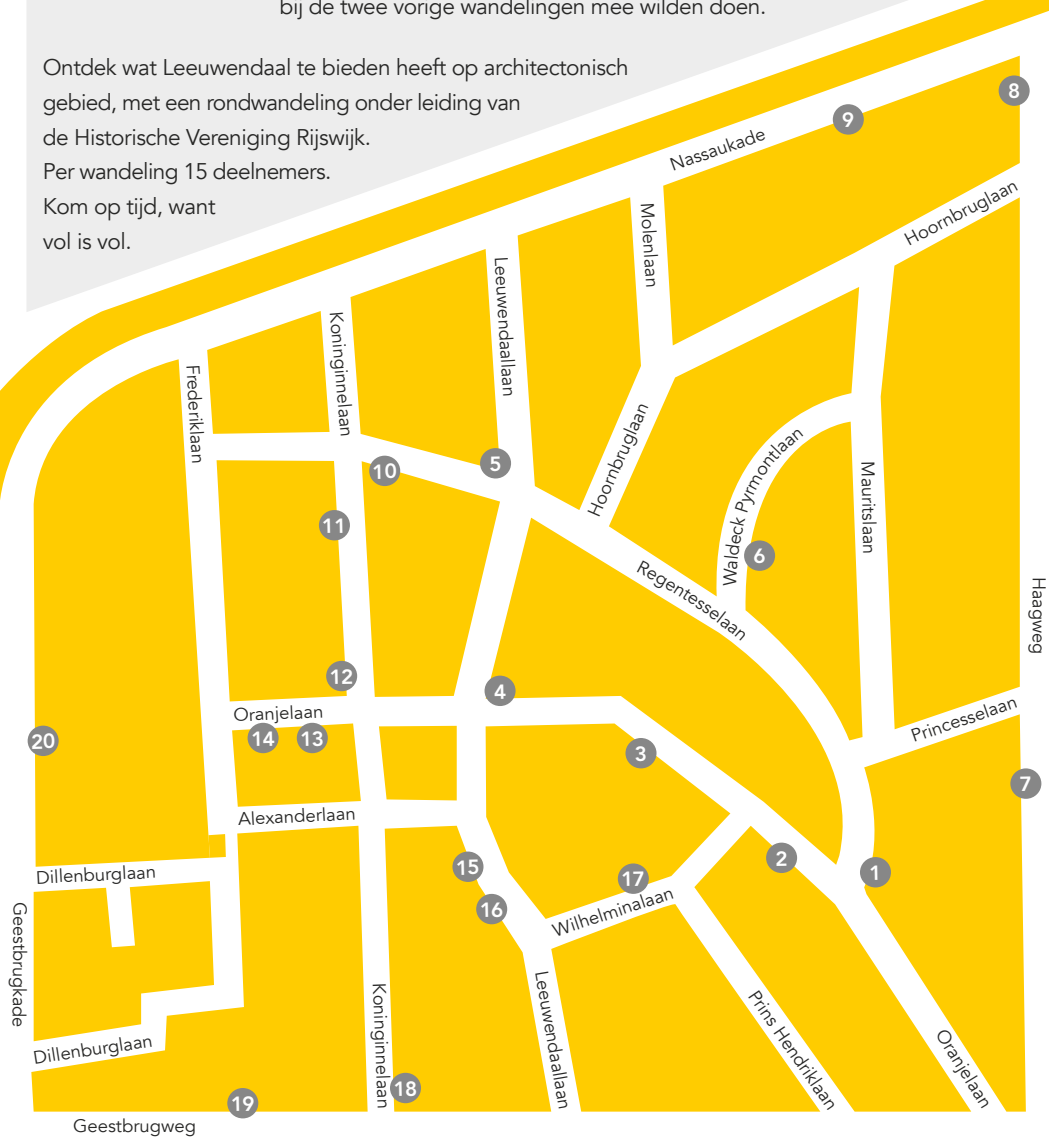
bij de twee vorige wandelingen mee wilden doen.

Ontdek wat Leeuwendaal te bieden heeft op architectonisch gebied, met een rondwandeling onder leiding van de Historische Vereniging Rijswijk. Per wandeling 15 deelnemers. Kom op tijd, want vol is vol.

8
9
Nassaukade
Molenlaan
Hoornbruglaan
Leeuwendaallaan
Koninginnelaan
Frederiklaan
Hoornbruglaan
Waldeck Pyrmontlaan
Mauritslaan
5
10
11
6
Regentesselaan
Haagweg
12
4
Oranjelaan
14
13
20
3
Princesselaan
7
Alexanderlaan
2
1
15
17
Dillenburglaan
16
Wilhelminalaan
Geestbrugkade
Leeuwendaallaan
Prins Hendriklaan
Oranjelaan
Dillenburglaan
Koninginnelaan
18
19
Geestbrugweg